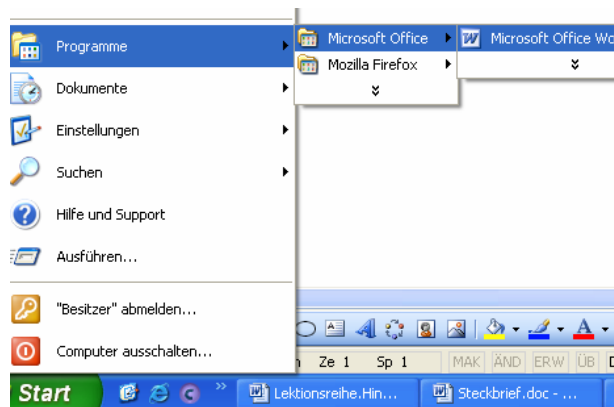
Programme
Microsoft Office
Microsoft Office Wo
Mozilla Firefox
Dokumente
Einstellungen
Suchen
Hilfe und Support
Ausführen...
"Besitzer" abmelden...
Computer ausschalten...
Ze 1
Sp 1
MAK
ÄND
ERW
ÜB
Start
Lektionsreihe.Hin...
Steckbrief.doc - ...